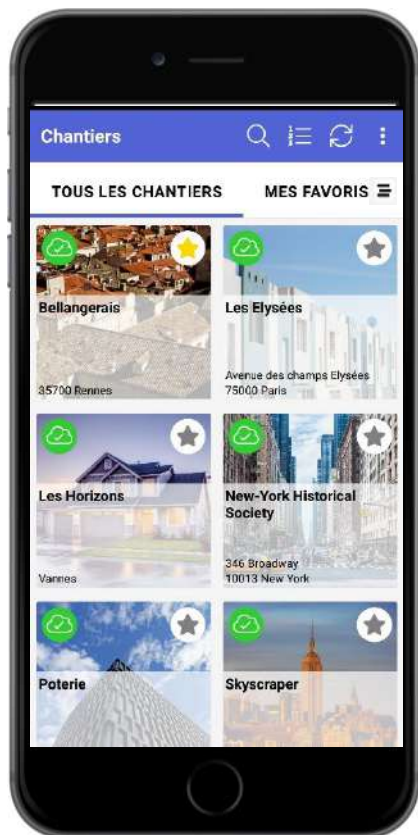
Chantiers

TOUS LES CHANTIERS

MES FAVORIS

Bellangerais

35700 Rennes

Les Elysées

Avenue des champs Elysées
75000 Paris

Les Horizons

Vannes

New-York Historical Society

346 Broadway
10013 New York

Poterie

Skyscraper